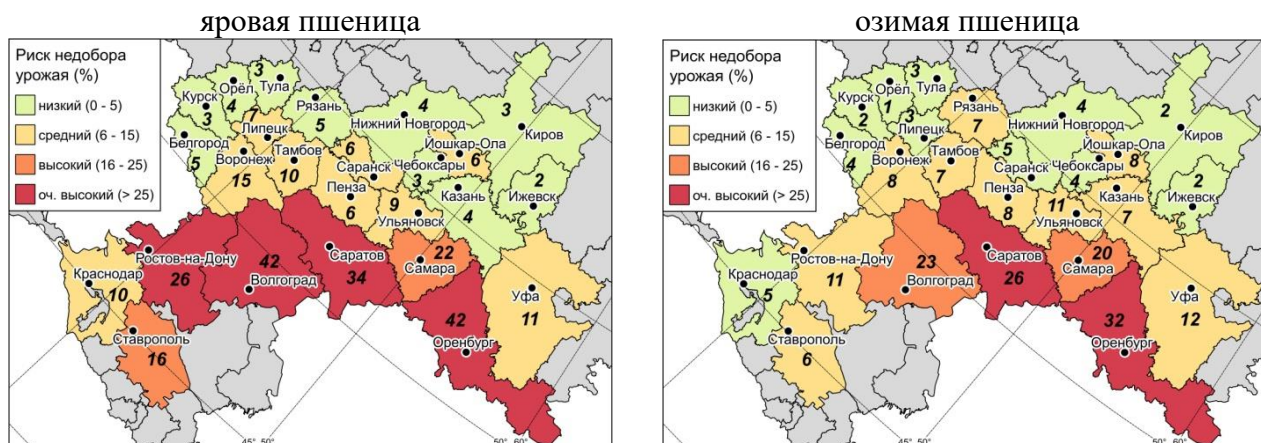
яровая пшеница

Риск недобора урожая (%)
низкий (0 - 5)
средний (6 - 15)
высокий (16 - 25)
оч. высокий (> 25)

Курск 3
Орёл 4
3 Тула
Белгород 5
7 Липецк
Воронеж 15
Рязань 5
Тамбов 10
Нижний Новгород 4
3
Киров
Йошкар-Ола
Чебоксары 6
Саранск 6
Пенза 6
3
9 Ульяновск
Казань 4
Ижевск 2
Ростов-на-Дону 26
42 Волгоград
Саратов 34
22 Самара
Краснодар 10
Ставрополь 16
Уфа 11
42 Оренбург
45° 50°
50° 60°

озимая пшеница

Риск недобора урожая (%)
низкий (0 - 5)
средний (6 - 15)
высокий (16 - 25)
оч. высокий (> 25)

Курск 2
Орёл 1
3 Тула
Белгород 4
3 Липецк
Воронеж 8
Рязань 7
Тамбов 7
5
Нижний Новгород 4
2
Киров
Йошкар-Ола
Чебоксары 8
Саранск 4
Пенза 8
11 Ульяновск
Казань 7
Ижевск 2
Ростов-на-Дону 11
23 Волгоград
Саратов 26
20 Самара
Краснодар 5
Ставрополь 6
Уфа 12
32 Оренбург
45° 50°
50° 60°